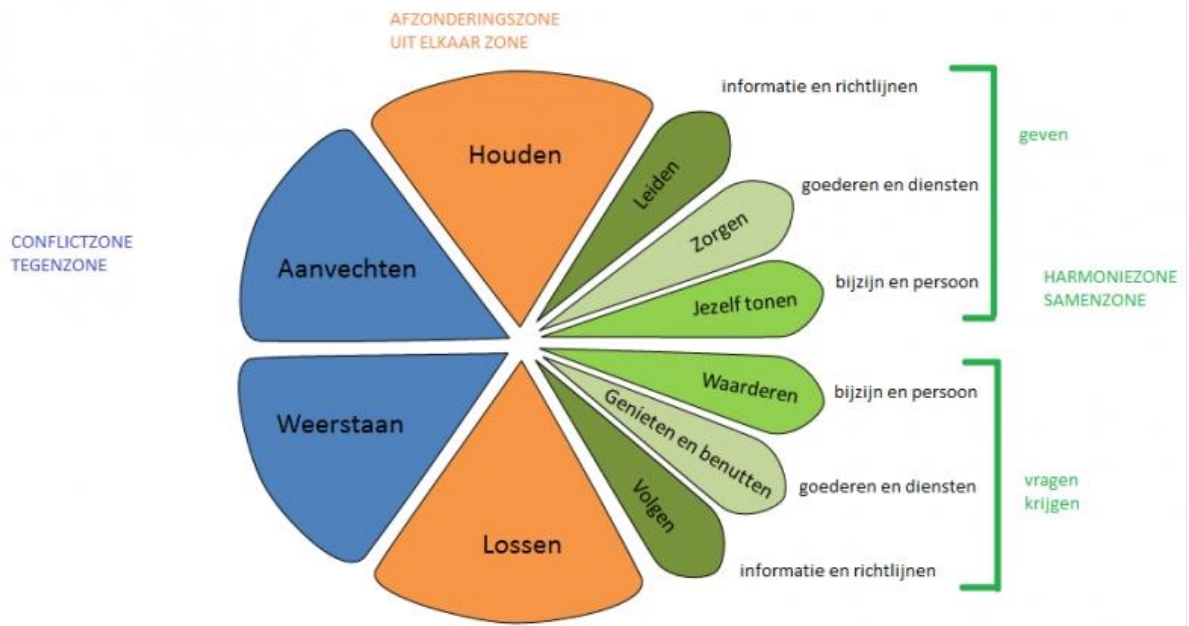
AFZONDERINGSZONE
UIT ELKAAR ZONE

Houden

Leiden

Zorgen

Jezelf tonen

informatie en richtlijnen

goederen en diensten

bijzijn en persoon

geven

CONFLICTZONE
TEGENZONE

Aanvechten

Weerstaan

HARMONIEZONE
SAMENZONE

Waarderen

Genieten en benutten

Volgen

bijzijn en persoon

goederen en diensten

informatie en richtlijnen

vragen
krijgen

Lossen